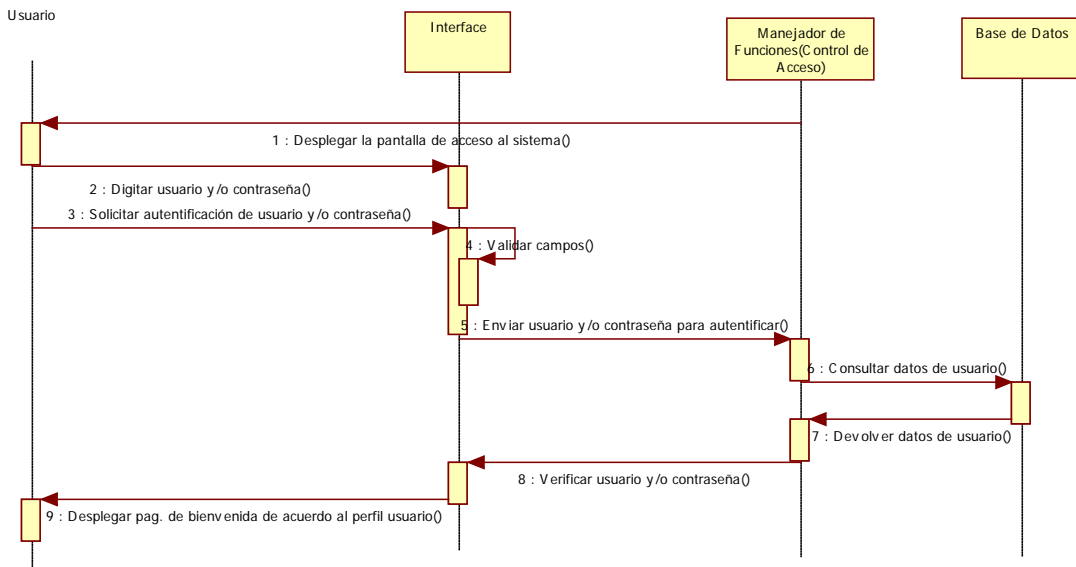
Usuario

Interface

Manejador de Funciones(Control de Acceso)

Base de Datos

1 : Desplegar la pantalla de acceso al sistema()

2 : Digitar usuario y/o contraseña()

3 : Solicitar autentificación de usuario y/o contraseña()

4 : Validar campos()

5 : Enviar usuario y/o contraseña para autentificar()

6 : Consultar datos de usuario()

7 : Devolver datos de usuario()

8 : Verificar usuario y/o contraseña()

9 : Desplegar pag. de bienvenida de acuerdo al perfil usuario()